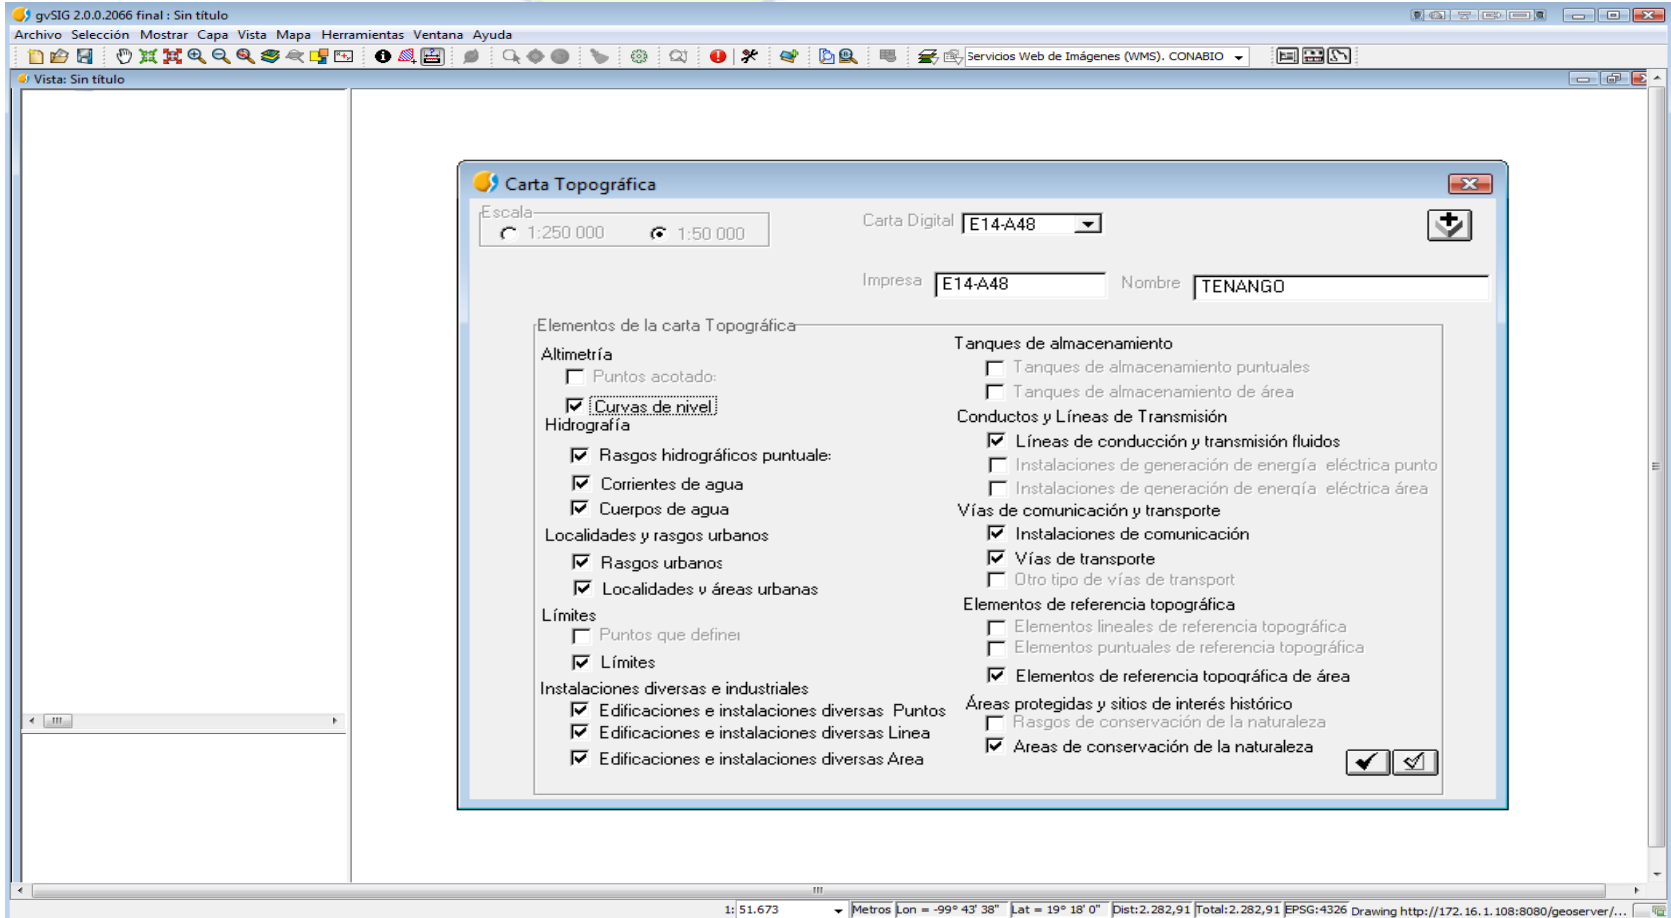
gvSIG 2.0.0.2066 final : Sin título

Archivo Selección Mostrar Capa Vista Mapa Herramientas Ventana Ayuda

Servicios Web de Imágenes (WMS). CONABIO

Vista: Sin título

Carta Topográfica

Escala
1:250 000
1:50 000

Carta Digital E14-A48

Impresa E14-A48
Nombre TENANGO

Elementos de la carta Topográfica

Altimetría
Puntos acotado:
Curvas de nivel
Hidrografía
Rasgos hidrográficos puntuale:
Corrientes de agua
Cuerpos de agua
Localidades y rasgos urbanos
Rasgos urbanos
Localidades y áreas urbanas
Límites
Puntos que definer
Límites
Instalaciones diversas e industriales
Edificaciones e instalaciones diversas Puntos
Edificaciones e instalaciones diversas Linea
Edificaciones e instalaciones diversas Area

Tanques de almacenamiento
Tanques de almacenamiento puntuales
Tanques de almacenamiento de área
Conductos y Líneas de Transmisión
Líneas de conducción y transmisión fluidos
Instalaciones de generación de energía eléctrica punto
Instalaciones de generación de energía eléctrica área
Vías de comunicación y transporte
Instalaciones de comunicación
Vías de transporte
Otro tipo de vías de transport
Elementos de referencia topográfica
Elementos lineales de referencia topográfica
Elementos puntuales de referencia topográfica
Elementos de referencia topográfica de área
Áreas protegidas y sitios de interés histórico
Rasgos de conservación de la naturaleza
Areas de conservación de la naturaleza

1: 51.673 Metros Lon = -99° 43' 38" Lat = 19° 18' 0" Dist:2.282,91 Total:2.282,91 EPSG:4326 Drawing http://172.16.1.108:8080/geoserver/...